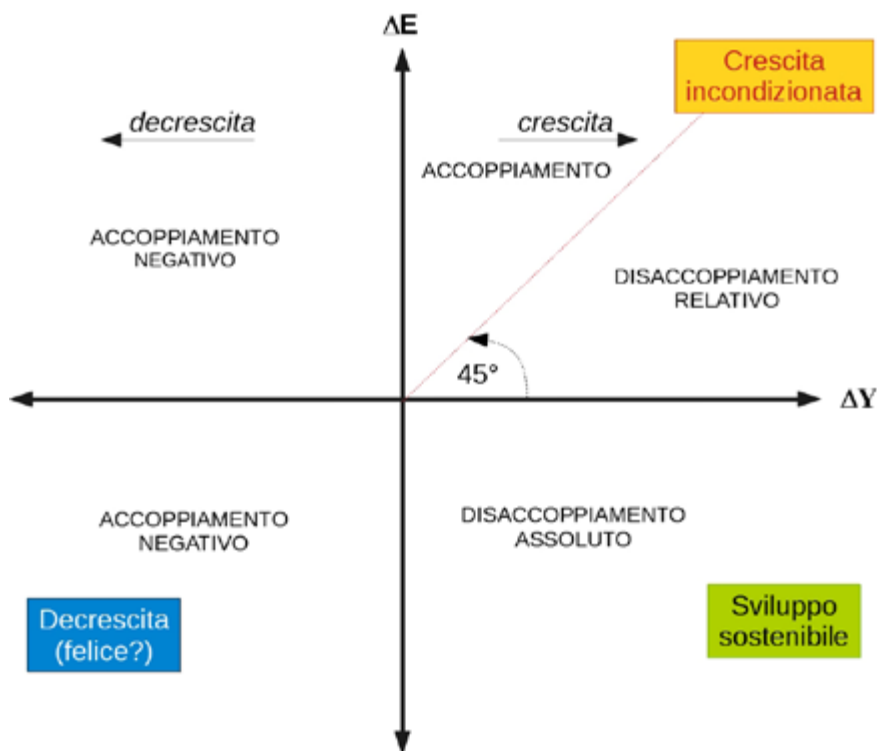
$\Delta E$

Crescita incondizionata

decrescita

crescita

ACCOPPIAMENTO

ACCOPPIAMENTO NEGATIVO

DISACCOPPIAMENTO RELATIVO

45°

$\Delta Y$

ACCOPPIAMENTO NEGATIVO

DISACCOPPIAMENTO ASSOLUTO

Decrescita (felice?)

Sviluppo sostenibile